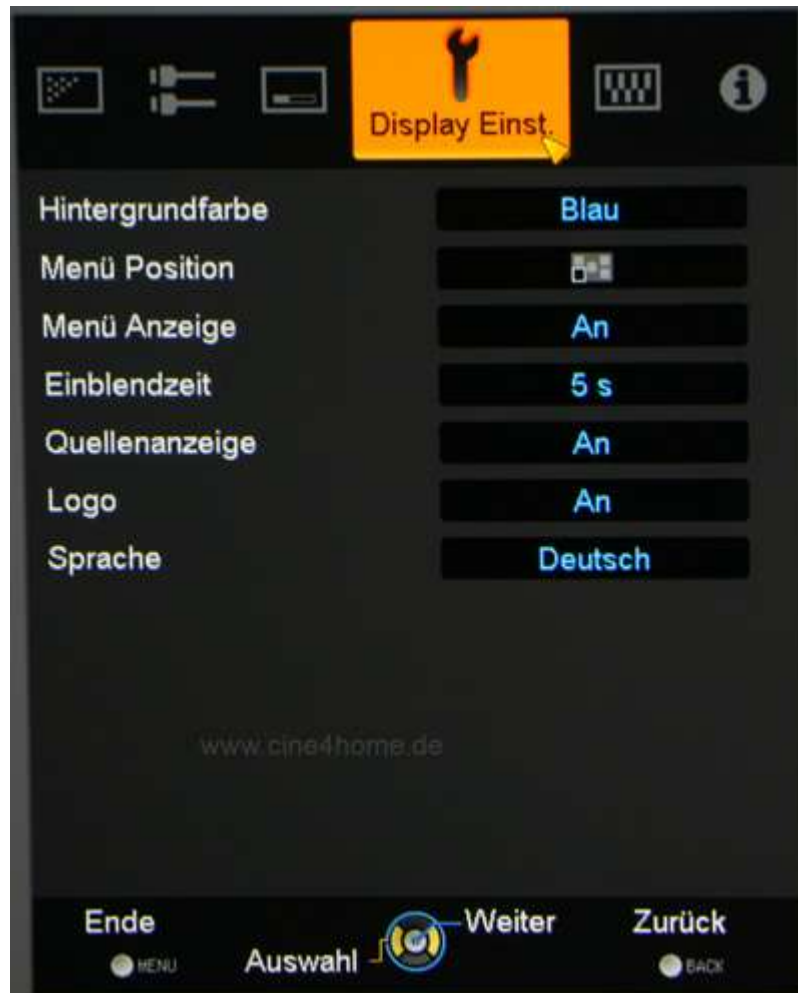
Display Einst.

| | |
|---|---|
| Hintergrundfarbe | Blau |
| Menü Position | |
| Menü Anzeige | An |
| Einblendzeit | 5 s |
| Quellenanzeige | An |
| Logo | An |
| Sprache | Deutsch |

www.cine4home.de

Ende
MENU
Auswahl
Weiter
Zurück
BACK